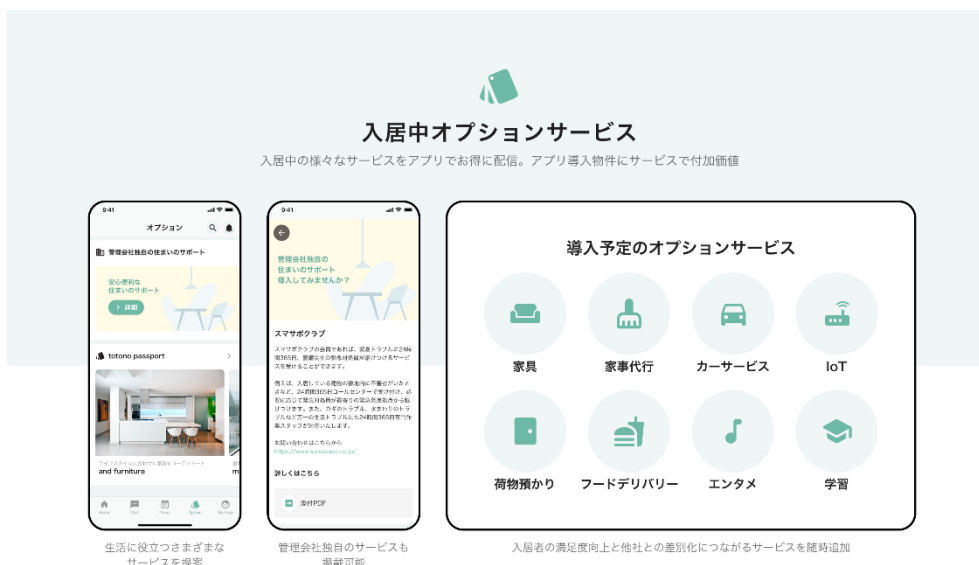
入居中オプションサービス

入居中の様々なサービスをアプリでお得に配信。アプリ導入物件にサービスで付加価値

9:41

オプション

管理会社独自の住まいのサポート

安心便利な
住まいのサポート

> 詳細

totono passport

ライフスタイルに合わせて家具をコーディネート
and furniture

Home Chat Share Option MyPage

9:41

管理会社独自の
住まいのサポート
導入してみませんか？

スマサポクラブ

スマサポクラブの会員であれば、緊急トラブルに24時間365日、管理会社の緊急対応窓口が駆けつけるサービスを受けることができます。

例えば、入居している建物の鍵紛失や不審者がいた時など、24時間365日コールセンターで受け付け、必要に応じて緊急対応者が現場での緊急対処を行います。また、カギのトラブル、水まわりのトラブルなどについても、24時間365日専門の作業スタッフが対応いたします。

お問い合わせはこちらから
https://www.sumasapo.co.jp/

詳しくはこちら

添付PDF

導入予定のオプションサービス

家具

家事代行

カーサービス

IoT

荷物預かり

フードデリバリー

エンタメ

学習

生活に役立つさまざまな
サービスを提案

管理会社独自のサービスも
掲載可能

入居者の満足度向上と他社との差別化につながるサービスを随時追加